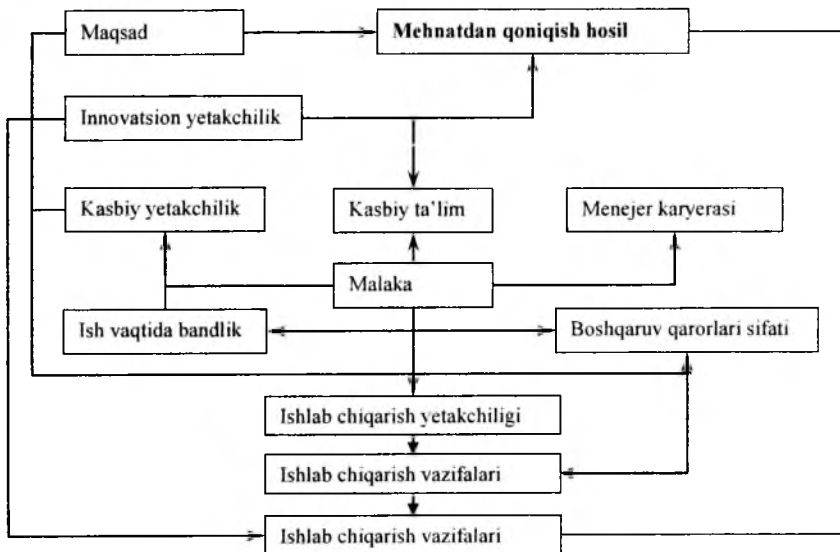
Maqsad

Mehnatdan qoniqish hosil

Innovatsion yetakchilik

Kasbiy yetakchilik

Kasbiy ta'lim

Menejer karyerasi

Malaka

Ish vaqtida bandlik

Boshqaruv qarorlari sifati

Ishlab chiqarish yetakchiligi

Ishlab chiqarish vazifalari

Ishlab chiqarish vazifalari